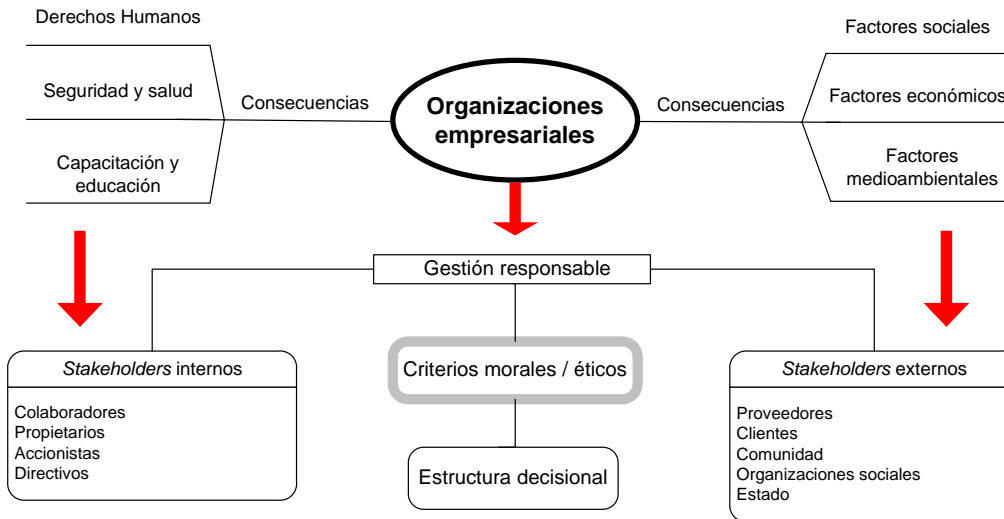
Derechos Humanos

Seguridad y salud

Capacitación y educación

Consecuencias

Organizaciones empresariales

Consecuencias

Factores sociales

Factores económicos

Factores medioambientales

Gestión responsable

*Stakeholders* internos

Colaboradores
Propietarios
Accionistas
Directivos

Criterios morales / éticos

Estructura decisional

*Stakeholders* externos

Proveedores
Clientes
Comunidad
Organizaciones sociales
Estado